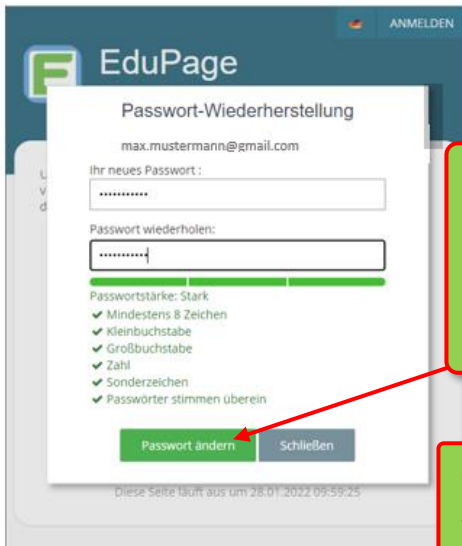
ANMELDEN

EduPage

Passwort-Wiederherstellung

max.mustermann@gmail.com

Ihr neues Passwort :

•••••••••••

Passwort wiederholen:

•••••••••••

Passwortstärke: Stark
✔ Mindestens 8 Zeichen
✔ Kleinbuchstabe
✔ Großbuchstabe
✔ Zahl
✔ Sonderzeichen
✔ Passwörter stimmen überein

Passwort ändern
Schließen

Diese Seite läuft aus um 28.01.2022 09:59:25